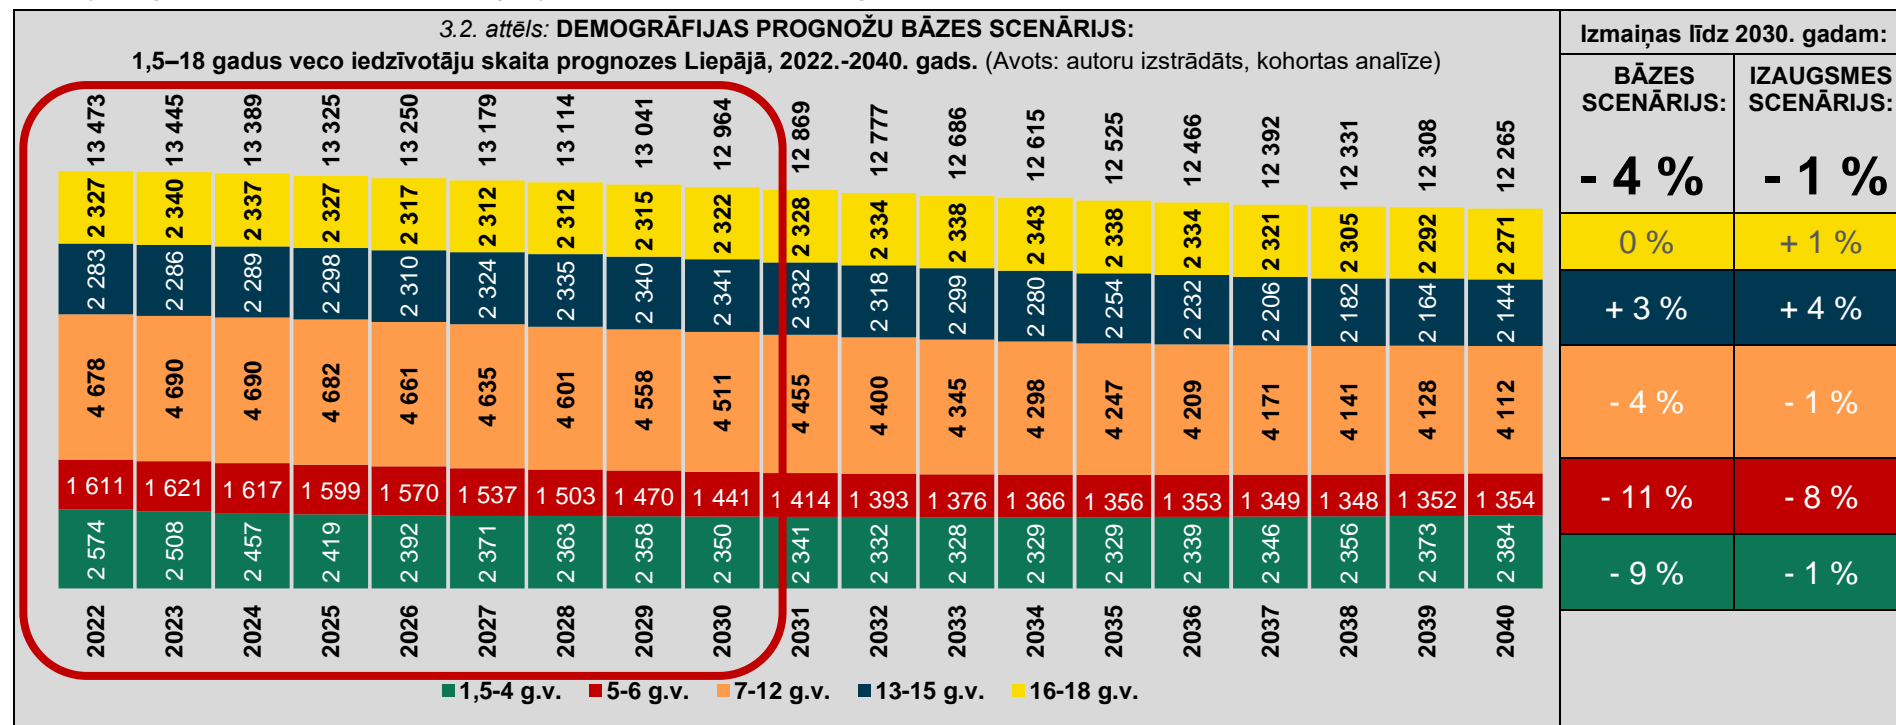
3.2. attēls: DEMOGRĀFIJAS PROGNOŽU BĀZES SCENĀRIJS:
1,5–18 gadus veco iedzīvotāju skaita prognozes Liepājā, 2022.-2040. gads. (Avots: autoru izstrādāts, kohortas analīze)

| Gads | Kopā | 16-18 g.v. | 13-15 g.v. | 7-12 g.v. | 5-6 g.v. | 1,5-4 g.v. |
|---|---|---|---|---|---|---|
| 2022 | 13 473 | 2 327 | 2 283 | 4 678 | 1 611 | 2 574 |
| 2023 | 13 445 | 2 340 | 2 286 | 4 690 | 1 621 | 2 508 |
| 2024 | 13 389 | 2 337 | 2 289 | 4 690 | 1 617 | 2 457 |
| 2025 | 13 325 | 2 327 | 2 298 | 4 682 | 1 599 | 2 419 |
| 2026 | 13 250 | 2 317 | 2 310 | 4 661 | 1 570 | 2 392 |
| 2027 | 13 179 | 2 312 | 2 324 | 4 635 | 1 537 | 2 371 |
| 2028 | 13 114 | 2 312 | 2 335 | 4 601 | 1 503 | 2 363 |
| 2029 | 13 041 | 2 315 | 2 340 | 4 558 | 1 470 | 2 358 |
| 2030 | 12 964 | 2 322 | 2 341 | 4 511 | 1 441 | 2 350 |
| 2031 | 12 869 | 2 328 | 2 332 | 4 455 | 1 414 | 2 341 |
| 2032 | 12 777 | 2 334 | 2 318 | 4 400 | 1 393 | 2 332 |
| 2033 | 12 686 | 2 338 | 2 299 | 4 345 | 1 376 | 2 328 |
| 2034 | 12 615 | 2 343 | 2 280 | 4 298 | 1 366 | 2 329 |
| 2035 | 12 525 | 2 338 | 2 254 | 4 247 | 1 356 | 2 329 |
| 2036 | 12 466 | 2 334 | 2 232 | 4 209 | 1 353 | 2 339 |
| 2037 | 12 392 | 2 321 | 2 206 | 4 171 | 1 349 | 2 346 |
| 2038 | 12 331 | 2 305 | 2 182 | 4 141 | 1 348 | 2 356 |
| 2039 | 12 308 | 2 292 | 2 164 | 4 128 | 1 352 | 2 373 |
| 2040 | 12 265 | 2 271 | 2 144 | 4 112 | 1 354 | 2 384 |

1,5-4 g.v. 5-6 g.v. 7-12 g.v. 13-15 g.v. 16-18 g.v.

Izmaiņas līdz 2030. gadam:

| BĀZES SCENĀRIJS: | IZAUGSMES SCENĀRIJS: |
|---|---|
| - 4 % | - 1 % |
| 0 % | + 1 % |
| + 3 % | + 4 % |
| - 4 % | - 1 % |
| - 11 % | - 8 % |
| - 9 % | - 1 % |